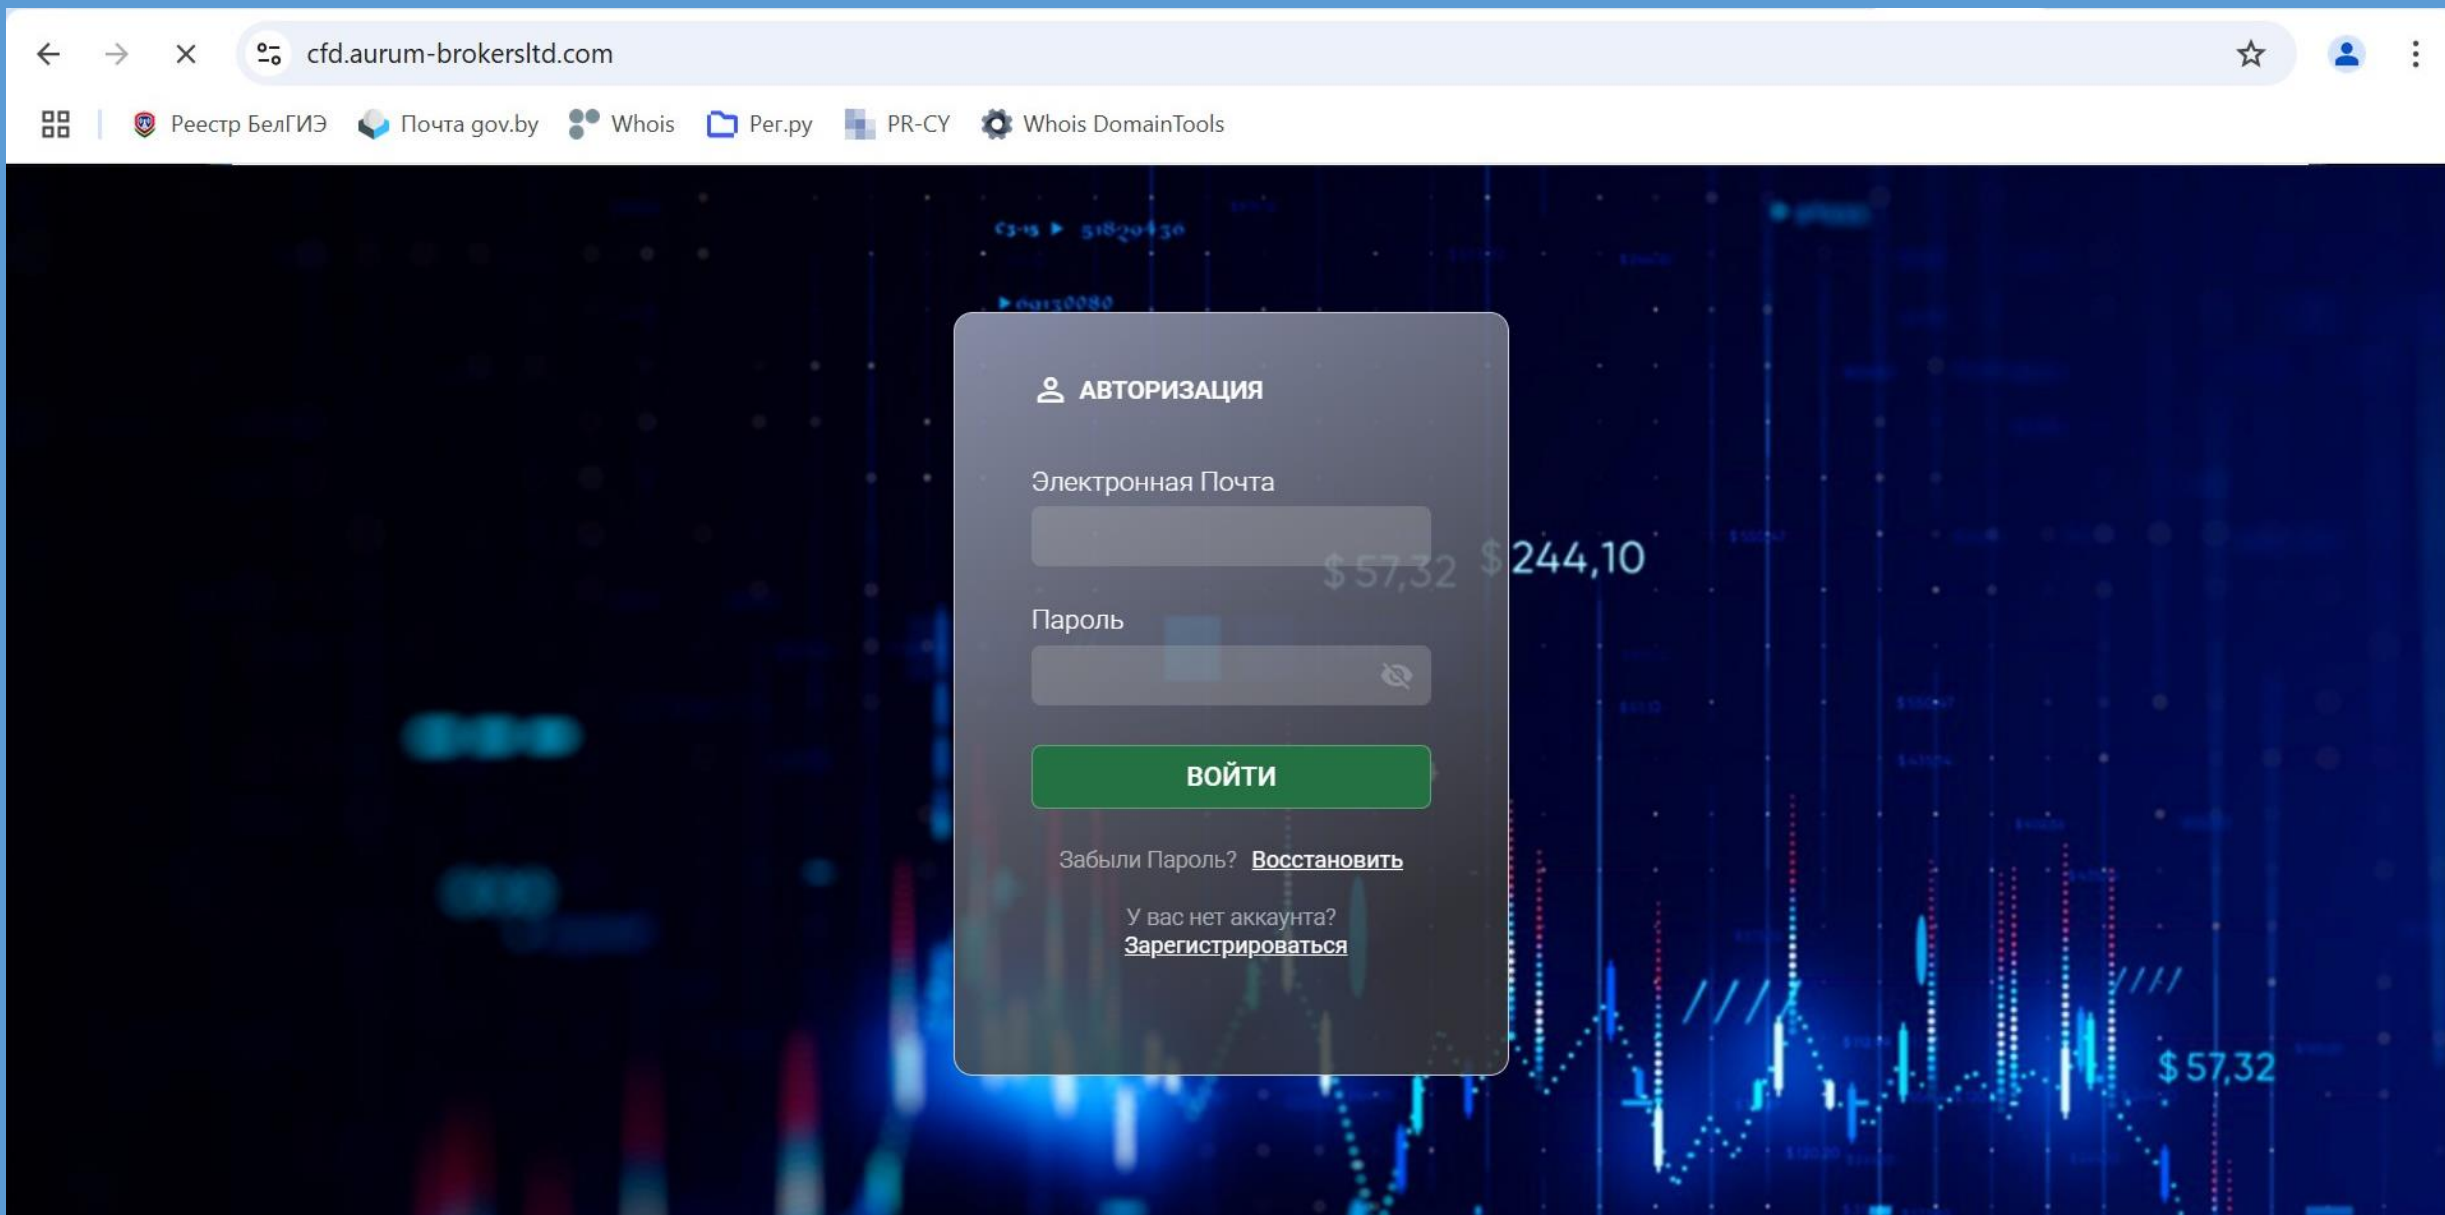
cfd.aurum-brokersltd.com

Реестр БелГИЭ Почта gov.by Whois Рег.ру PR-CY Whois DomainTools

АВТОРИЗАЦИЯ

Электронная Почта

Пароль

ВОЙТИ

Забыли Пароль? Восстановить

У вас нет аккаунта?
Зарегистрироваться

$ 57,32 $ 244,10

$ 57,32